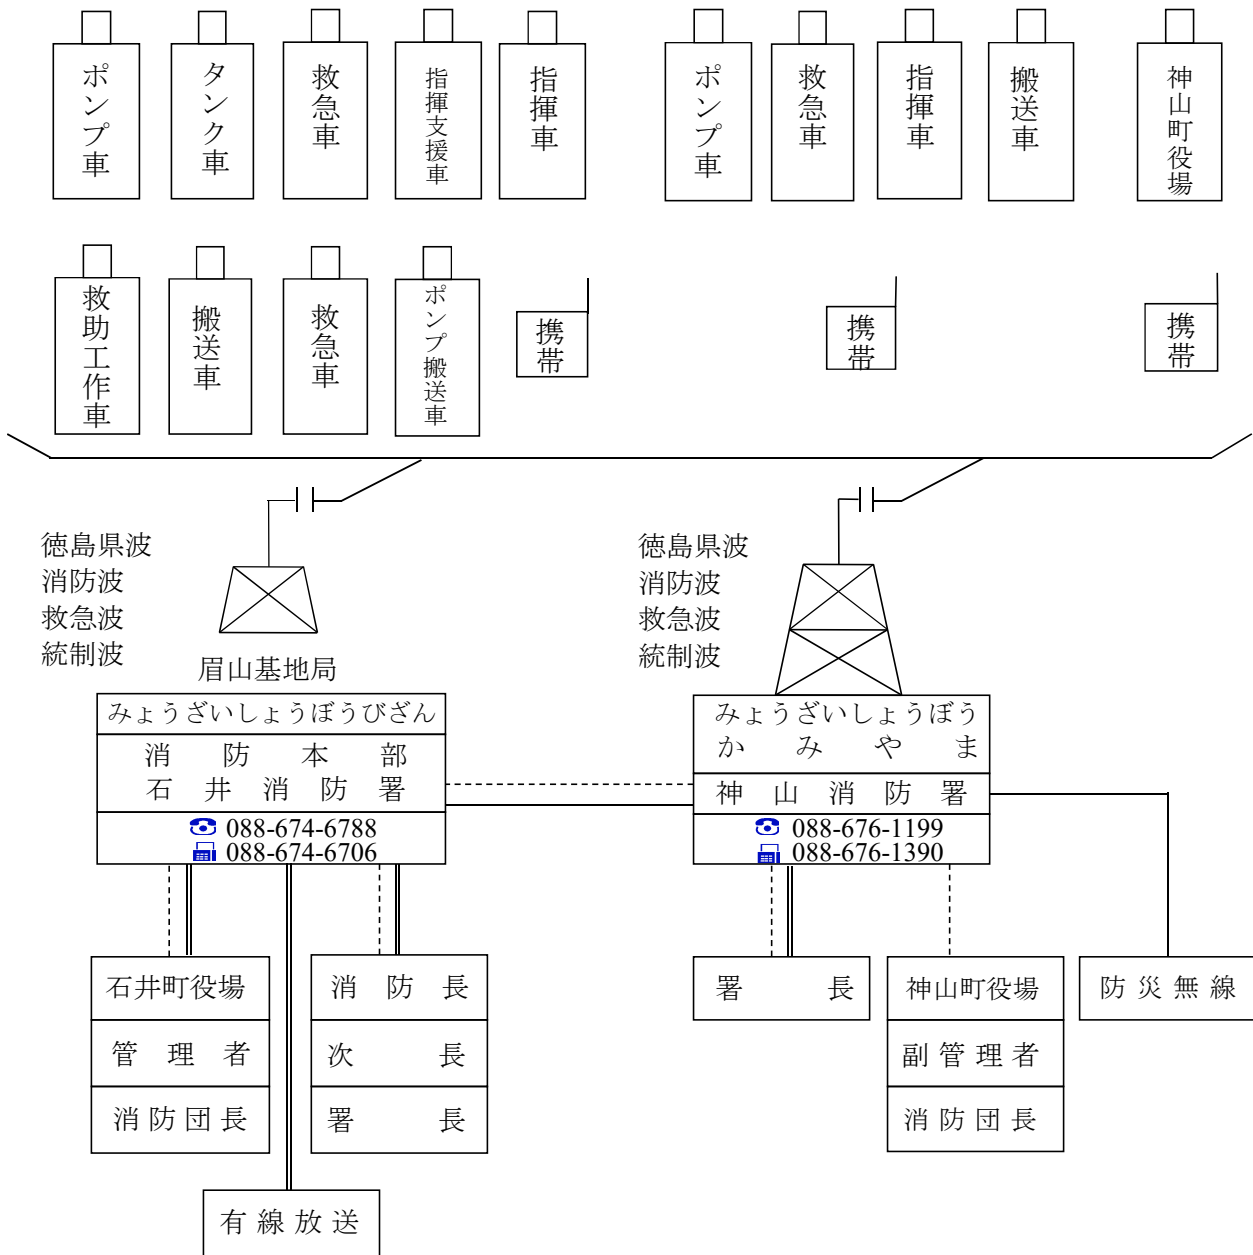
ポンプ車
タンク車
救急車
指揮支援車
指揮車
ポンプ車
救急車
指揮車
搬送車
神山町役場

救助工作車
搬送車
救急車
ポンプ搬送車
携帯
携帯
携帯

徳島県波
消防波
救急波
統制波

眉山基地局

徳島県波
消防波
救急波
統制波

みょうざいしょうぼうびざん
消 防 本 部
石 井 消 防 署
088-674-6788
088-674-6706

みょうざいしょうぼう
か み や ま
神 山 消 防 署
088-676-1199
088-676-1390

| 石井町役場 |
|---|
| 管 理 者 |
| 消防団長 |

| 消 防 長 |
|---|
| 次 長 |
| 署 長 |

署 長

| 神山町役場 |
|---|
| 副管理者 |
| 消防団長 |

防災無線

有線放送